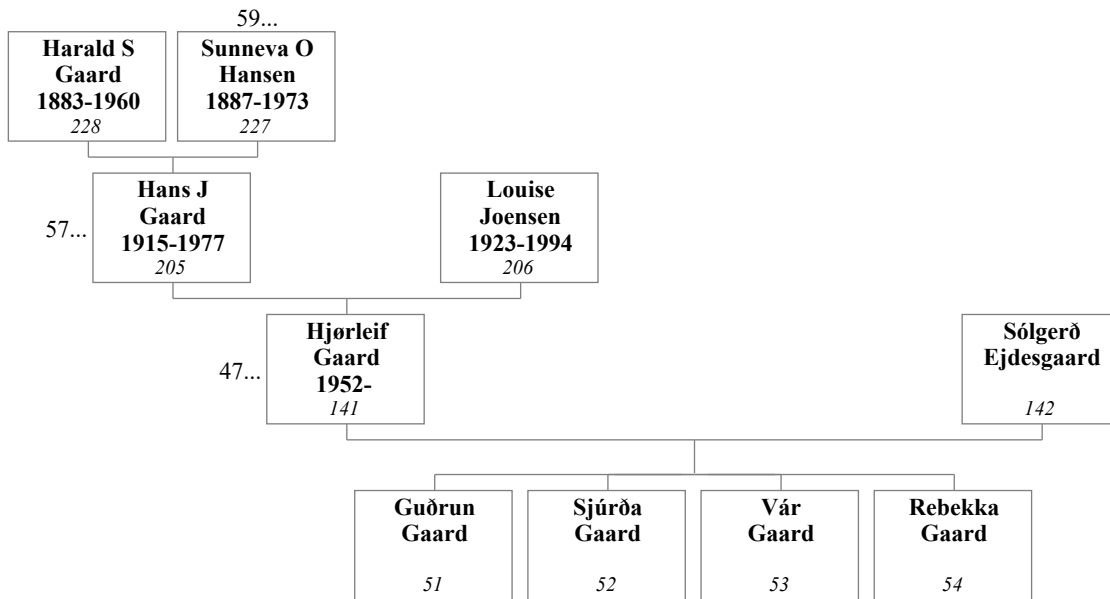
59...

Harald S Gaard 1883-1960 *228*

Sunneva O Hansen 1887-1973 *227*

57...

Hans J Gaard 1915-1977 *205*

Louise Joensen 1923-1994 *206*

47...

Hjørleif Gaard 1952- *141*

Sólgerð Ejdesgaard *142*

Guðrun Gaard *51*

Sjúrða Gaard *52*

Vár Gaard *53*

Rebekka Gaard *54*